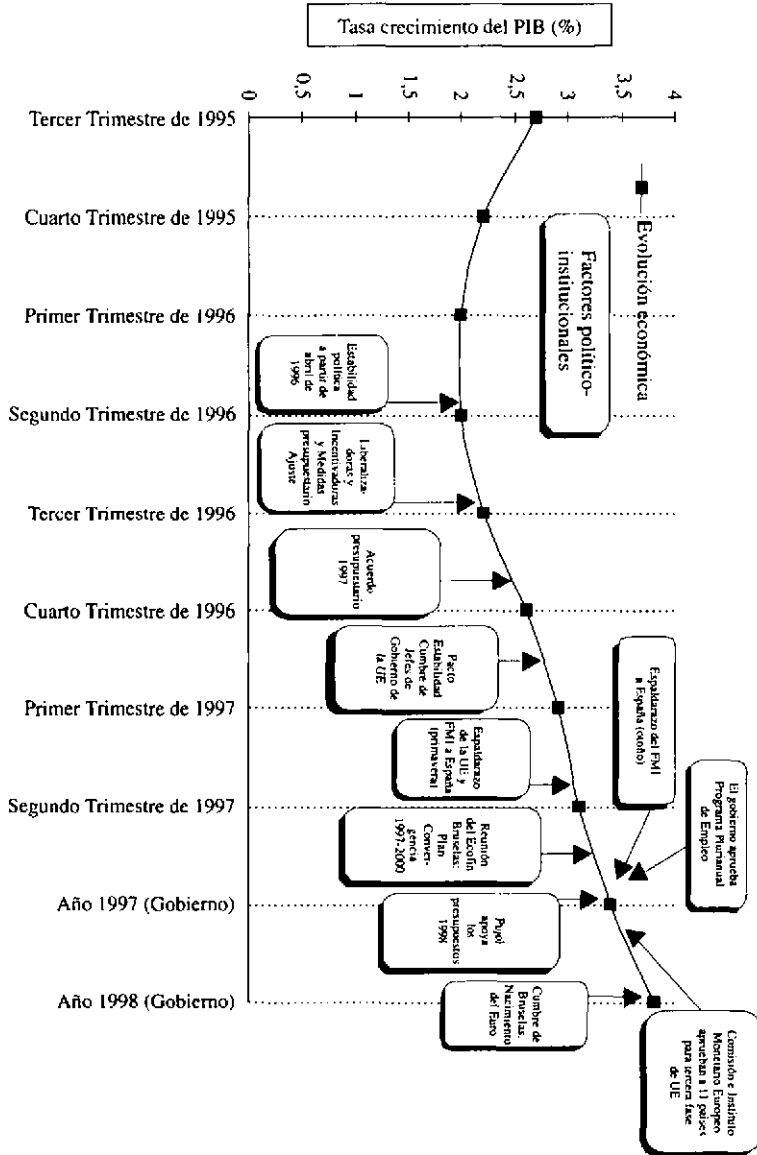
Tasa crecimiento del PIB (%)

0
0,5
1
1,5
2
2,5
3
3,5
4

Evolución económica

Factores político-institucionales

Tercer Trimestre de 1995
Cuarto Trimestre de 1995
Primer Trimestre de 1996
Segundo Trimestre de 1996
Tercer Trimestre de 1996
Cuarto Trimestre de 1996
Primer Trimestre de 1997
Segundo Trimestre de 1997
Año 1997 (Gobierno)
Año 1998 (Gobierno)

Estabilidad política a partir de abril de 1996

Liberalizadoras y Incentivadoras y Medidas presupuestarias Ajuste

Acuerdo presupuestario 1997

Pacto Estabilidad Cumbre de Jefes de Gobierno de la UE

Espaldarazo del FMI a España (otoño)

Espaldarazo de la UE y FMI a España (primavera)

El gobierno aprueba Programa Plurianual de Empleo

Reunión del Ecofin Bruselas: Plan Convergencia 1997-2000

Pujol apoya los presupuestos 1998

Cumbre de Bruselas. Nacimiento del Euro

Comisión e Instituto Monetario Europeo aprueban a 11 países para tercera fase de UE